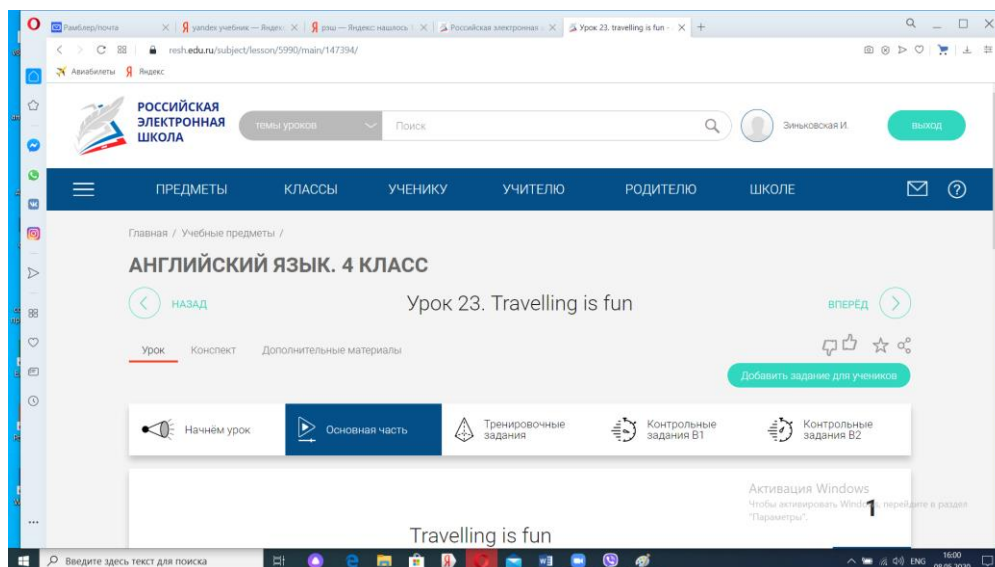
Рамблер/почта
yandex учебник — Яндекс
рэш — Яндекс нашлось
Российская электронная
Урок 23. travelling is fun
resh.edu.ru/subject/lesson/5990/main/147394/
Авиабилеты Яндекс

РОССИЙСКАЯ ЭЛЕКТРОННАЯ ШКОЛА
темы уроков
Поиск
Зиньковская И.
выход

ПРЕДМЕТЫ
КЛАССЫ
УЧЕНИКУ
УЧИТЕЛЮ
РОДИТЕЛЮ
ШКОЛЕ

Главная / Учебные предметы /

АНГЛИЙСКИЙ ЯЗЫК. 4 КЛАСС

НАЗАД
Урок 23. Travelling is fun
ВПЕРЁД

Урок
Конспект
Дополнительные материалы

Добавить задание для учеников

Начнём урок
Основная часть
Тренировочные задания
Контрольные задания В1
Контрольные задания В2

Активация Windows
Чтобы активировать Windows, перейдите в раздел "Параметры".
1

Travelling is fun

Введите здесь текст для поиска
ENG
16:00